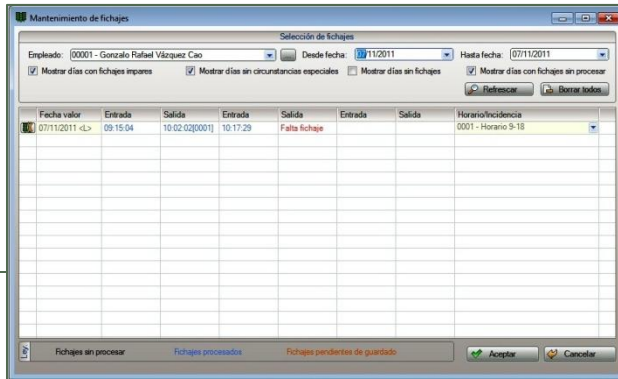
Mantenimiento de fichajes

Selección de fichajes

Empleado: 00001 - Gonzalo Rafael Vázquez Cao ... Desde fecha: 07/11/2011 Hasta fecha: 07/11/2011

Mostrar días con fichajes impares Mostrar días sin circunstancias especiales Mostrar días sin fichajes Mostrar días con fichajes sin procesar

Refrescar Borrar todos

| | Fecha valor | Entrada | Salida | Entrada | Salida | Entrada | Salida | Horario/Incidencia |
|---|---|---|---|---|---|---|---|---|
| | 07/11/2011 <L> | 09:15:04 | 10:02:02[0001] | 10:17:29 | Falta fichaje | | | 0001 - Horario 9-18 |

Ley Fichajes sin procesar Fichajes procesados Fichajes pendientes de guardado

Aceptar Cancelar